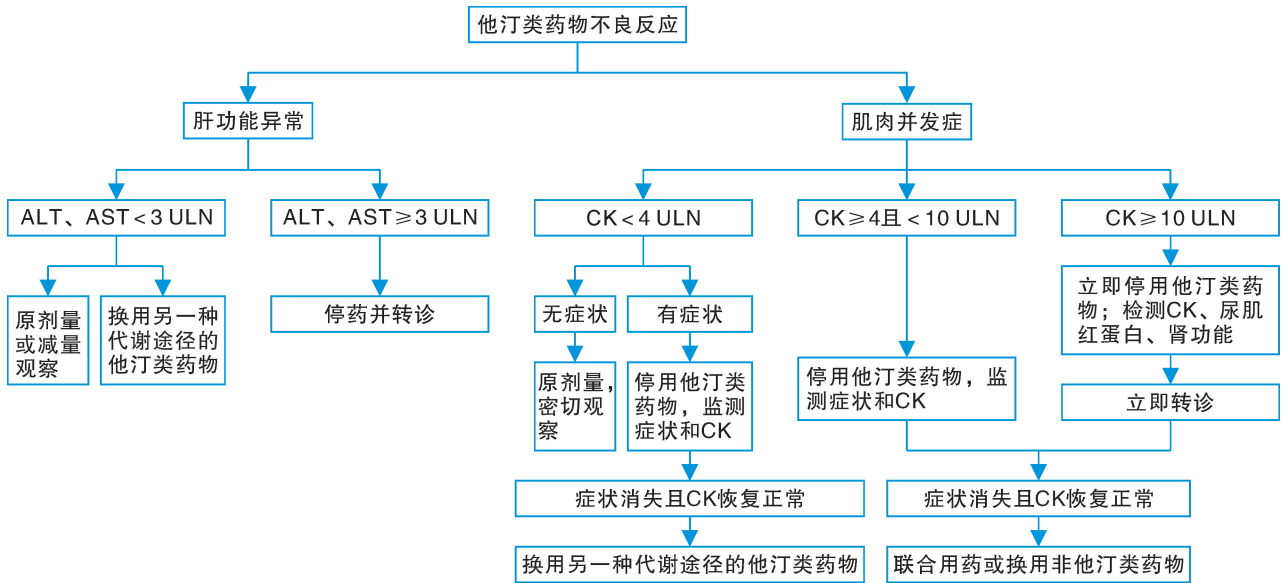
他汀类药物不良反应

肝功能异常

肌肉并发症

ALT、AST＜3 ULN

ALT、AST≥3 ULN

CK＜4 ULN

CK≥4且＜10 ULN

CK≥10 ULN

原剂量或减量观察

换用另一种代谢途径的他汀类药物

停药并转诊

无症状

有症状

立即停用他汀类药物；检测CK、尿肌红蛋白、肾功能

原剂量，密切观察

停用他汀类药物，监测症状和CK

停用他汀类药物，监测症状和CK

立即转诊

症状消失且CK恢复正常

症状消失且CK恢复正常

换用另一种代谢途径的他汀类药物

联合用药或换用非他汀类药物